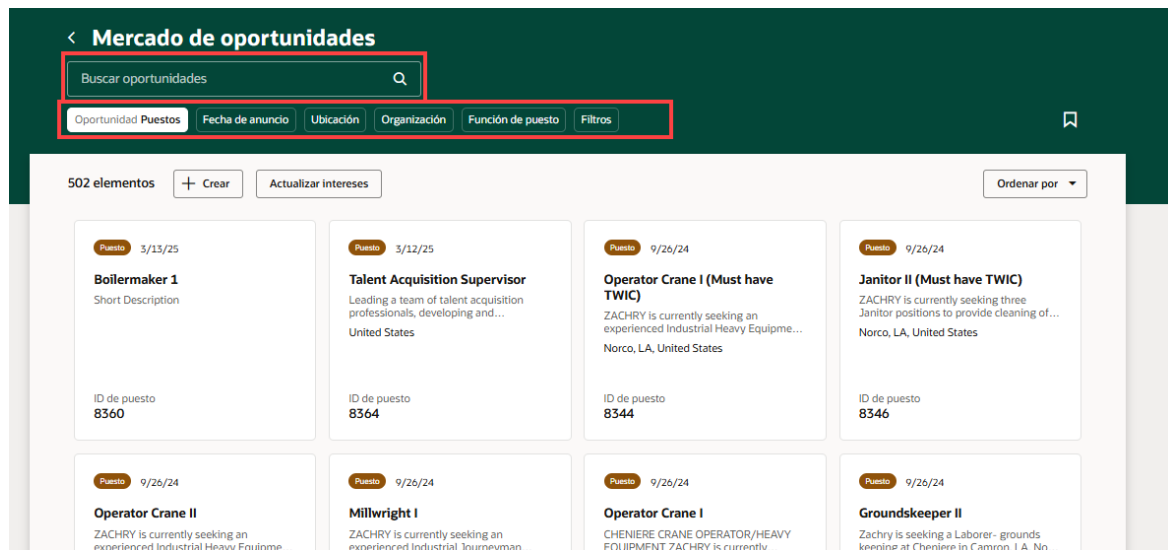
Mercado de oportunidades

Buscar oportunidades

Oportunidad Puestos | Fecha de anuncio | Ubicación | Organización | Función de puesto | Filtros

502 elementos

Crear

Actualizar intereses

Ordenar por

Puesto 3/13/25
Boilermaker 1
Short Description
ID de puesto
8360

Puesto 3/12/25
Talent Acquisition Supervisor
Leading a team of talent acquisition professionals, developing and...
United States
ID de puesto
8364

Puesto 9/26/24
Operator Crane I (Must have TWIC)
ZACHRY is currently seeking an experienced Industrial Heavy Equipme...
Norco, LA, United States
ID de puesto
8344

Puesto 9/26/24
Janitor II (Must have TWIC)
ZACHRY is currently seeking three Janitor positions to provide cleaning of...
Norco, LA, United States
ID de puesto
8346

Puesto 9/26/24
Operator Crane II
ZACHRY is currently seeking an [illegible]

Puesto 9/26/24
Millwright I
ZACHRY is currently seeking an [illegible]

Puesto 9/26/24
Operator Crane I
CHENIERE CRANE OPERATOR/HEAVY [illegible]

Puesto 9/26/24
Groundskeeper II
Zachry is seeking a Laborer- grounds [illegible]